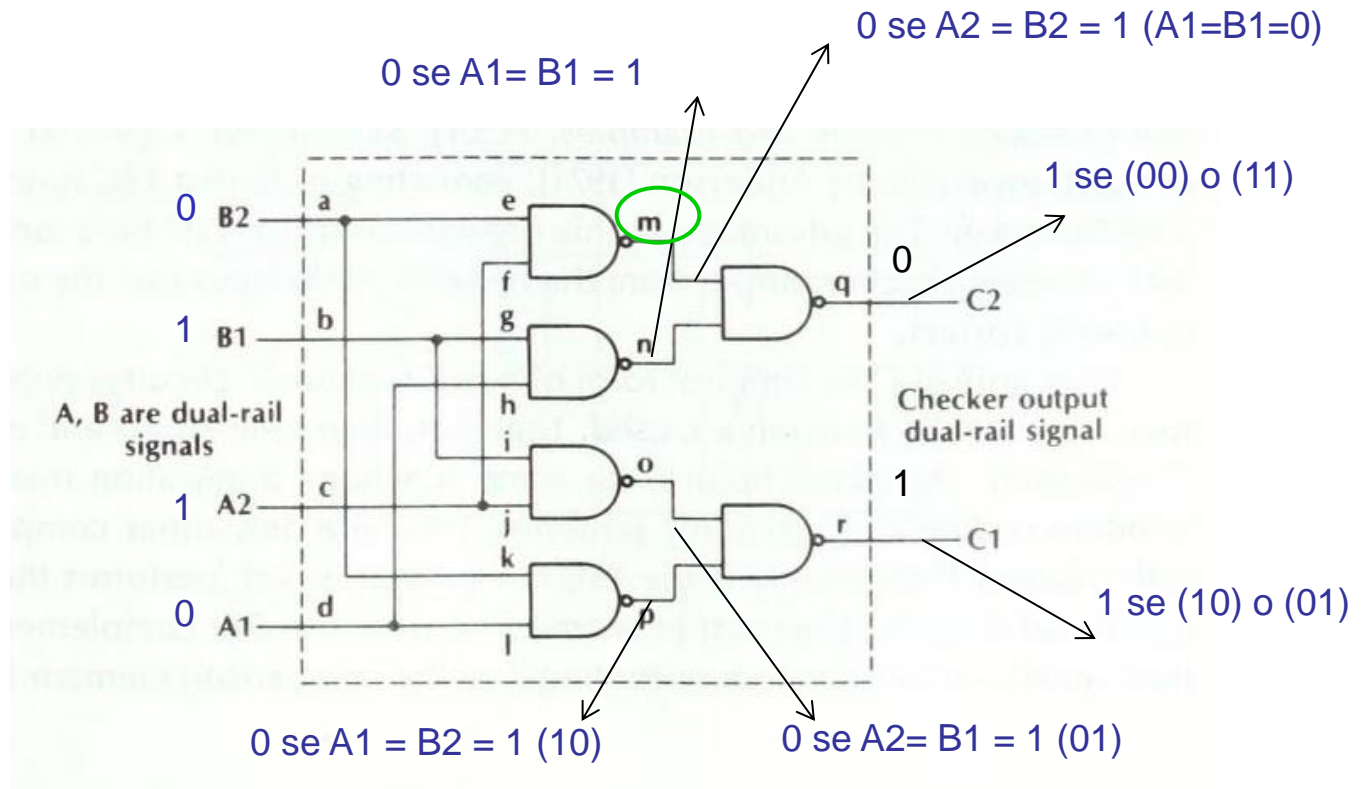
0 se A2 = B2 = 1 (A1=B1=0)

0 se A1= B1 = 1

1 se (00) o (11)

0 B2 a e m

f q 0 C2

1 B1 b g n

A, B are dual-rail signals

h

Checker output dual-rail signal

i o

1 A2 c j r 1 C1

k

0 A1 d p

l

1 se (10) o (01)

0 se A1 = B2 = 1 (10)

0 se A2= B1 = 1 (01)